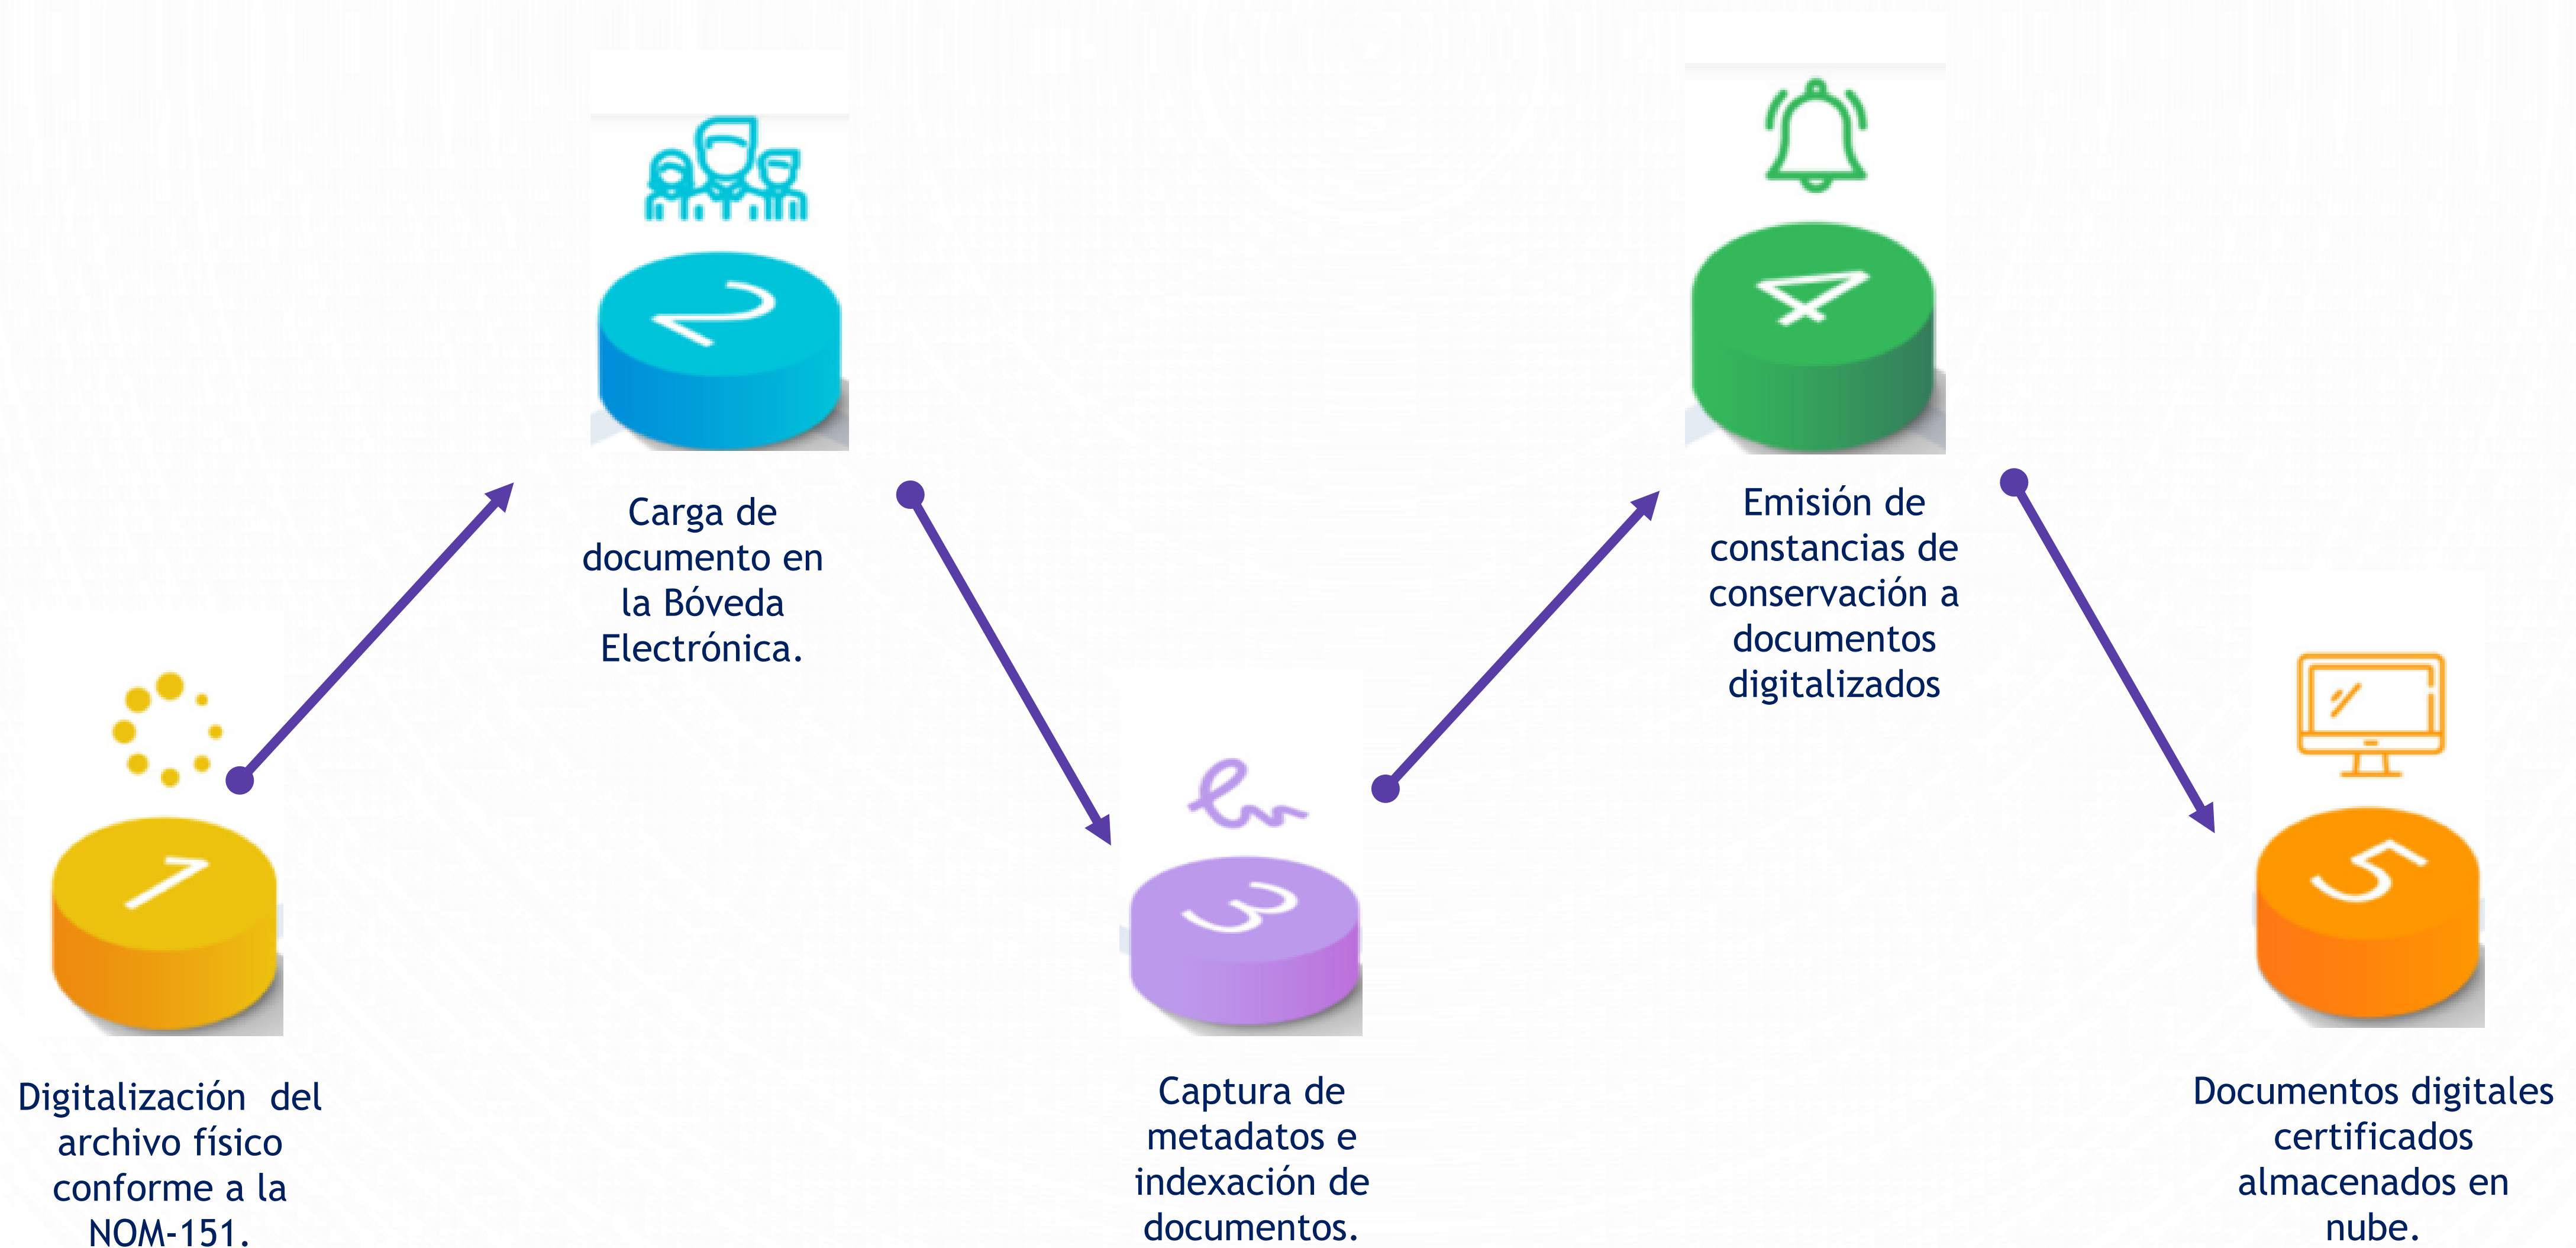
1

Digitalización del archivo físico conforme a la NOM-151.

2

Carga de documento en la Bóveda Electrónica.

3

Captura de metadatos e indexación de documentos.

4

Emisión de constancias de conservación a documentos digitalizados

5

Documentos digitales certificados almacenados en nube.